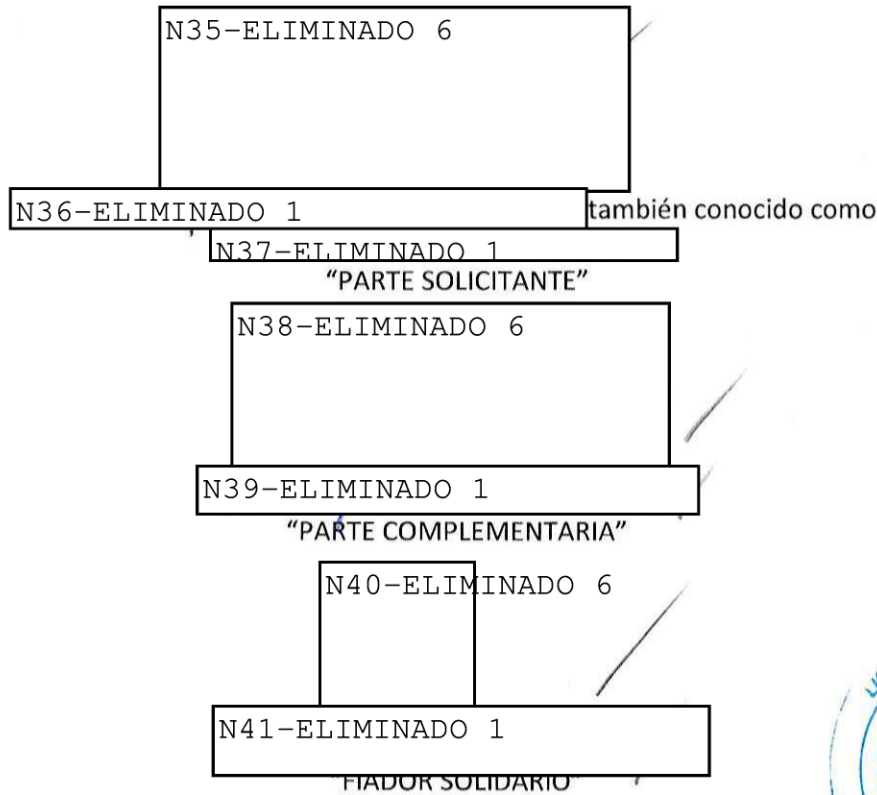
N35-ELIMINADO 6

N36-ELIMINADO 1 también conocido como
N37-ELIMINADO 1
"PARTE SOLICITANTE"

N38-ELIMINADO 6

N39-ELIMINADO 1
"PARTE COMPLEMENTARIA"

N40-ELIMINADO 6

N41-ELIMINADO 1
"FIADOR SOLIDARIO"